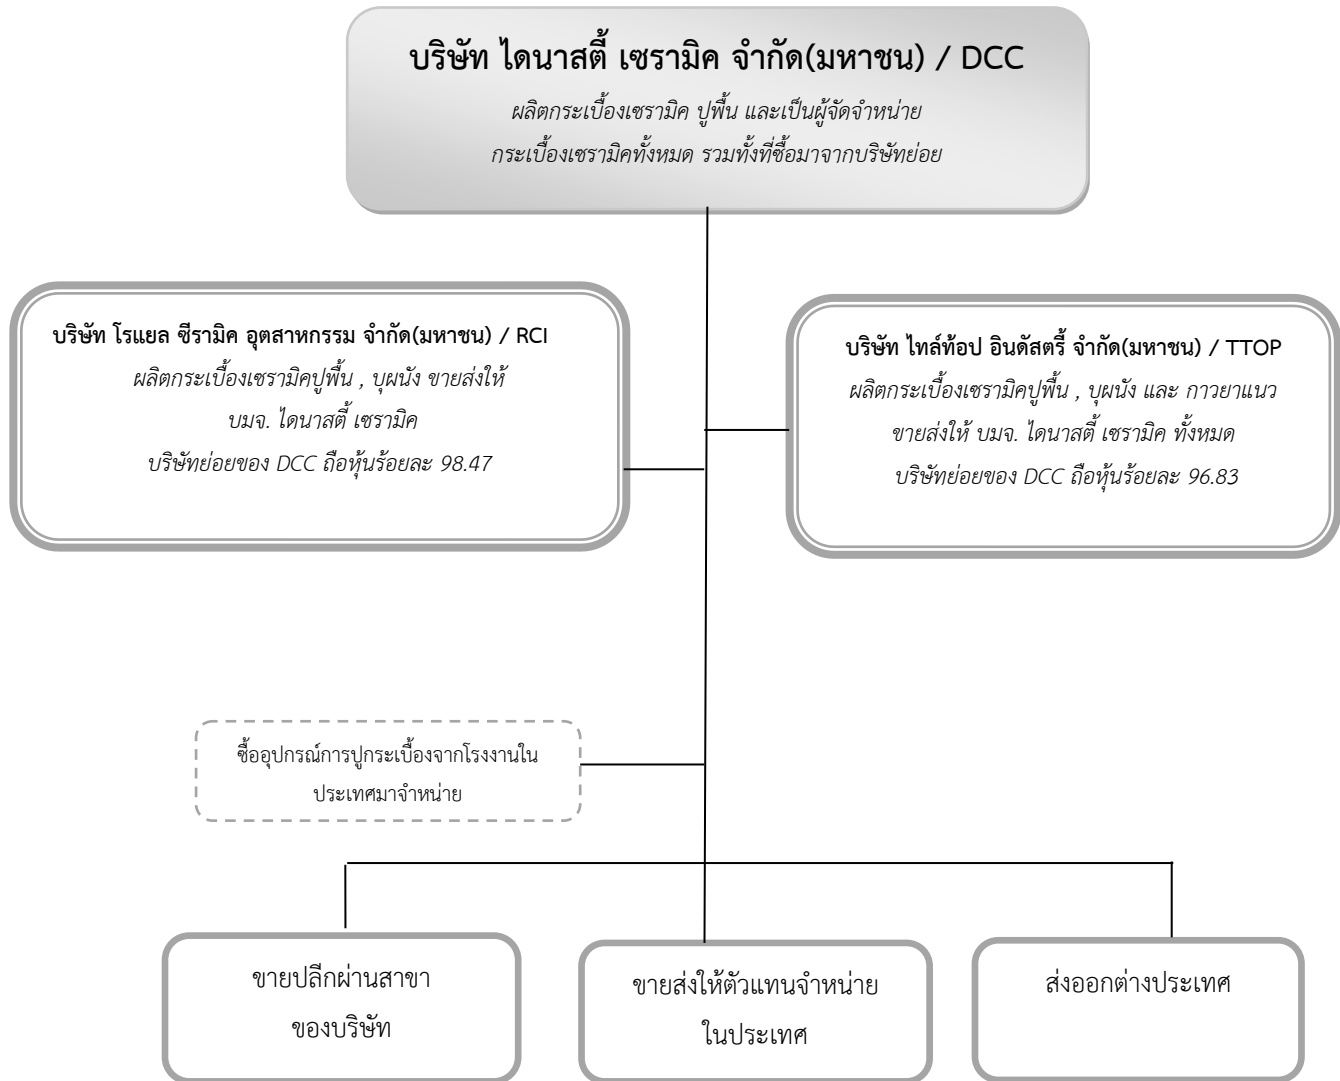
บริษัท ไดนาสตี้ เซรามิค จำกัด(มหาชน) / DCC

ผลิตกระเบื้องเซรามิค ปูพื้น และเป็นผู้จัดจำหน่าย กระเบื้องเซรามิคทั้งหมด รวมทั้งที่ซื้อมาจากบริษัทย่อย

บริษัท โรแยล ซีรามิค อุตสาหกรรม จำกัด(มหาชน) / RCI

ผลิตกระเบื้องเซรามิคปูพื้น , บุผนัง ขายส่งให้ บมจ. ไดนาสตี้ เซรามิค

บริษัทย่อยของ DCC ถือหุ้นร้อยละ 98.47

บริษัท ไทล์ท้อป อินดัสตรี้ จำกัด(มหาชน) / TTOP

ผลิตกระเบื้องเซรามิคปูพื้น , บุผนัง และ กาวยาแนว ขายส่งให้ บมจ. ไดนาสตี้ เซรามิค ทั้งหมด

บริษัทย่อยของ DCC ถือหุ้นร้อยละ 96.83

ซื้ออุปกรณ์การปูกระเบื้องจากโรงงานในประเทศมาจำหน่าย

ขายปลีกผ่านสาขาของบริษัท

ขายส่งให้ตัวแทนจำหน่ายในประเทศ

ส่งออกต่างประเทศ